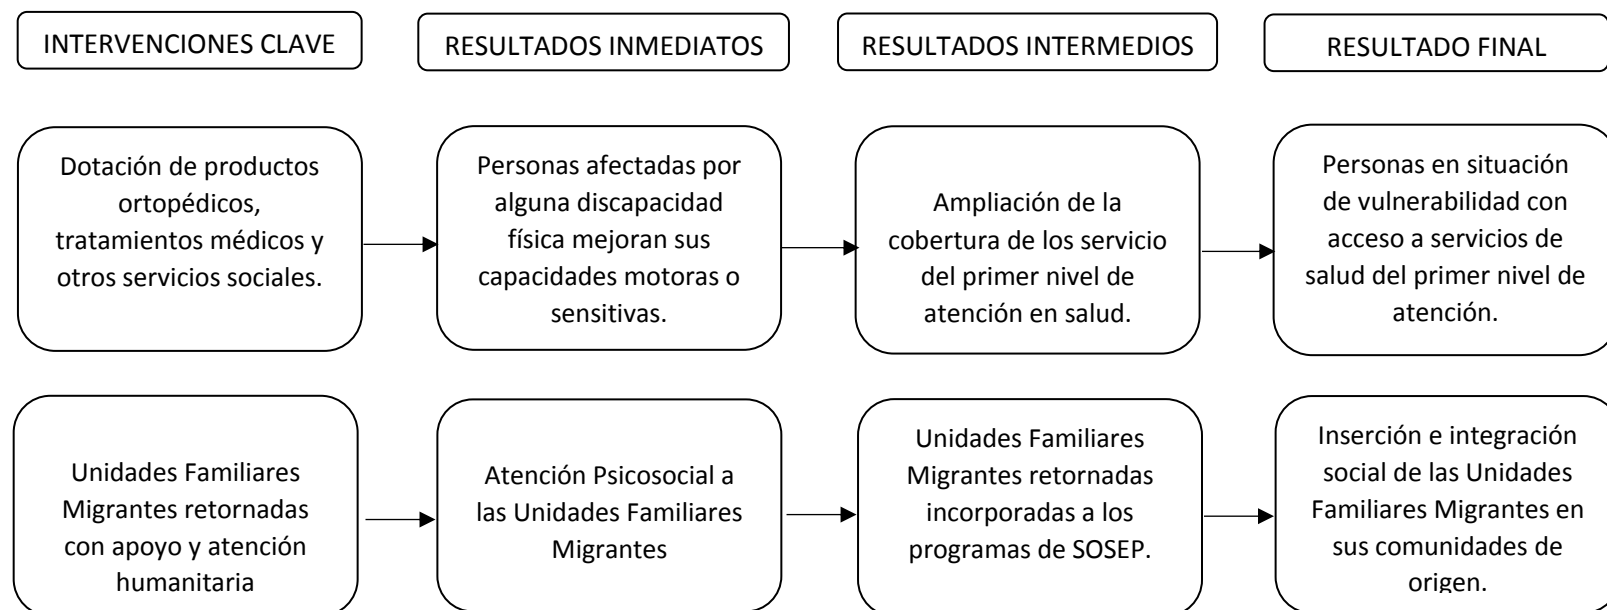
INTERVENCIONES CLAVE

RESULTADOS INMEDIATOS

RESULTADOS INTERMEDIOS

RESULTADO FINAL

Dotación de productos ortopédicos, tratamientos médicos y otros servicios sociales.

Personas afectadas por alguna discapacidad física mejoran sus capacidades motoras o sensitivas.

Ampliación de la cobertura de los servicio del primer nivel de atención en salud.

Personas en situación de vulnerabilidad con acceso a servicios de salud del primer nivel de atención.

Unidades Familiares Migrantes retornadas con apoyo y atención humanitaria

Atención Psicosocial a las Unidades Familiares Migrantes

Unidades Familiares Migrantes retornadas incorporadas a los programas de SOSEP.

Inserción e integración social de las Unidades Familiares Migrantes en sus comunidades de origen.